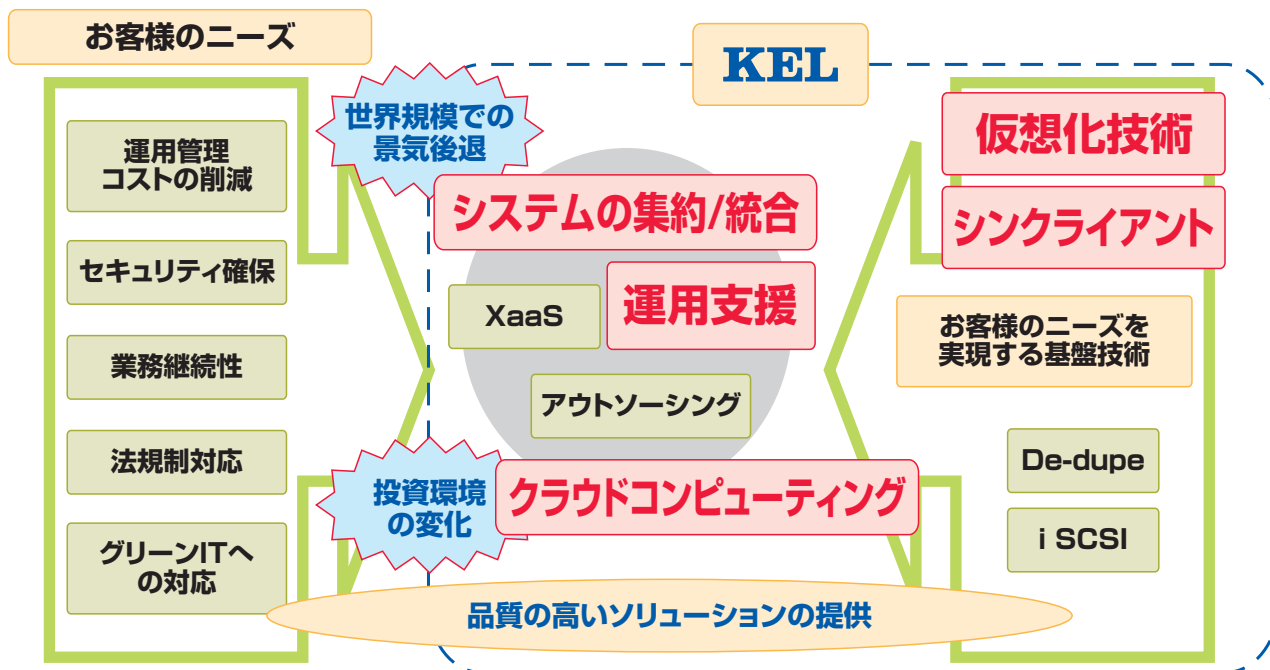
お客様のニーズ

KEL

運用管理コストの削減

セキュリティ確保

業務継続性

法規制対応

グリーンITへの対応

世界規模での景気後退

投資環境の変化

システムの集約/統合

XaaS

運用支援

アウトソーシング

クラウドコンピューティング

仮想化技術

シンクライアント

お客様のニーズを実現する基盤技術

De-dupe

i SCSI

品質の高いソリューションの提供